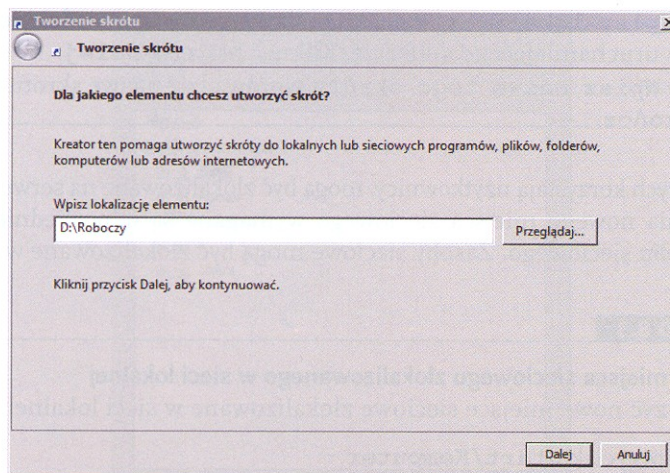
Tworzenie skrótu

Tworzenie skrótu

Dla jakiego elementu chcesz utworzyć skrót?

Kreator ten pomaga utworzyć skróty do lokalnych lub sieciowych programów, plików, folderów, komputerów lub adresów internetowych.

Wpisz lokalizację elementu:

D:\Roboczy

Przeglądaj...

Kliknij przycisk Dalej, aby kontynuować.

Dalej

Anuluj